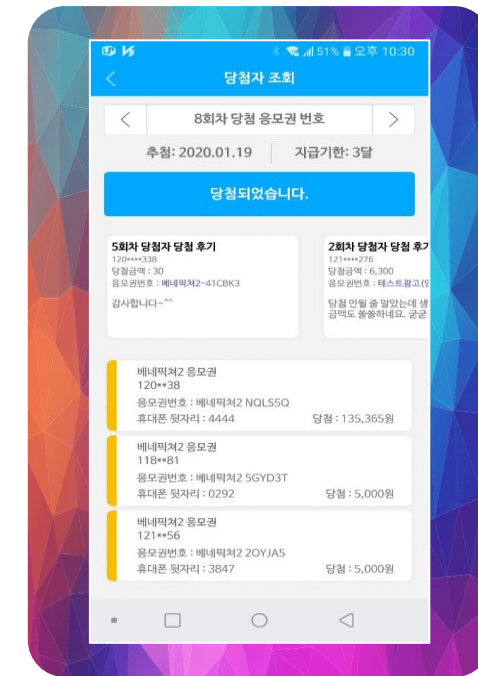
51% 오후 10:30

당첨자 조회

8회차 당첨 응모권 번호

추첨: 2020.01.19 지급기한: 3달

당첨되었습니다.

5회차 당첨자 당첨 후기
120****338
당첨금액 : 30
응모권번호 : 베네픽처2-41CBK3
감사합니다~^^

2회차 당첨자 당첨 후기
121****276
당첨금액 : 6,300
응모권번호 : 테스트광고
당첨 안될 줄 알았는데 생
금액도 쏠쏠하네요. 굳굳

베네픽쳐2 응모권
120**38
응모권번호 : 베네픽쳐2 NQLS5Q
휴대폰 뒷자리 : 4444 당첨 : 135,365원

베네픽쳐2 응모권
118**81
응모권번호 : 베네픽쳐2 5GYD3T
휴대폰 뒷자리 : 0292 당첨 : 5,000원

베네픽쳐2 응모권
121**56
응모권번호 : 베네픽쳐2 2OYJA5
휴대폰 뒷자리 : 3847 당첨 : 5,000원